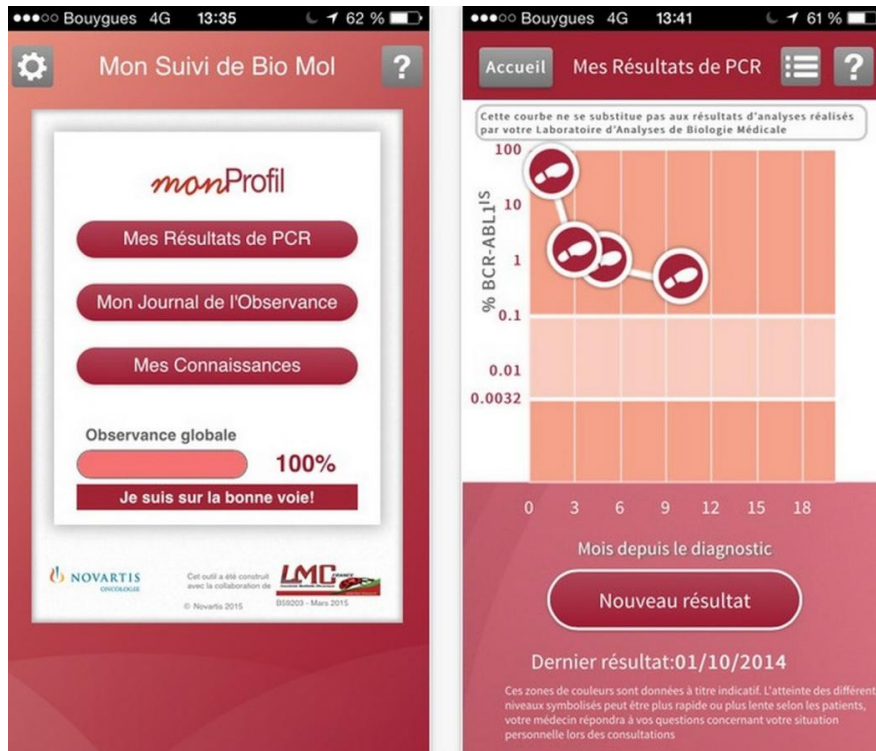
●●●○○ Bouygues 4G 13:35 62 %

Mon Suivi de Bio Mol

?

monProfil

Mes Résultats de PCR

Mon Journal de l'Observance

Mes Connaissances

Observance globale

100%

Je suis sur la bonne voie!

NOVARTIS ONCOLOGIE

Cet outil a été construit avec la collaboration de

LMC FRANCE

© Novartis 2015

B59203 - Mars 2015

●●●○○ Bouygues 4G 13:41 61 %

Accueil

Mes Résultats de PCR

?

Cette courbe ne se substitue pas aux résultats d'analyses réalisés par votre Laboratoire d'Analyses de Biologie Médicale

% BCR-ABL1$^{IS}$

100

10

1

0.1

0.01

0.0032

0 3 6 9 12 15 18

Mois depuis le diagnostic

Nouveau résultat

Dernier résultat:01/10/2014

Ces zones de couleurs sont données à titre indicatif. L'atteinte des différent niveaux symbolisés peut être plus rapide ou plus lente selon les patients, votre médecin répondra à vos questions concernant votre situation personnelle lors des consultations